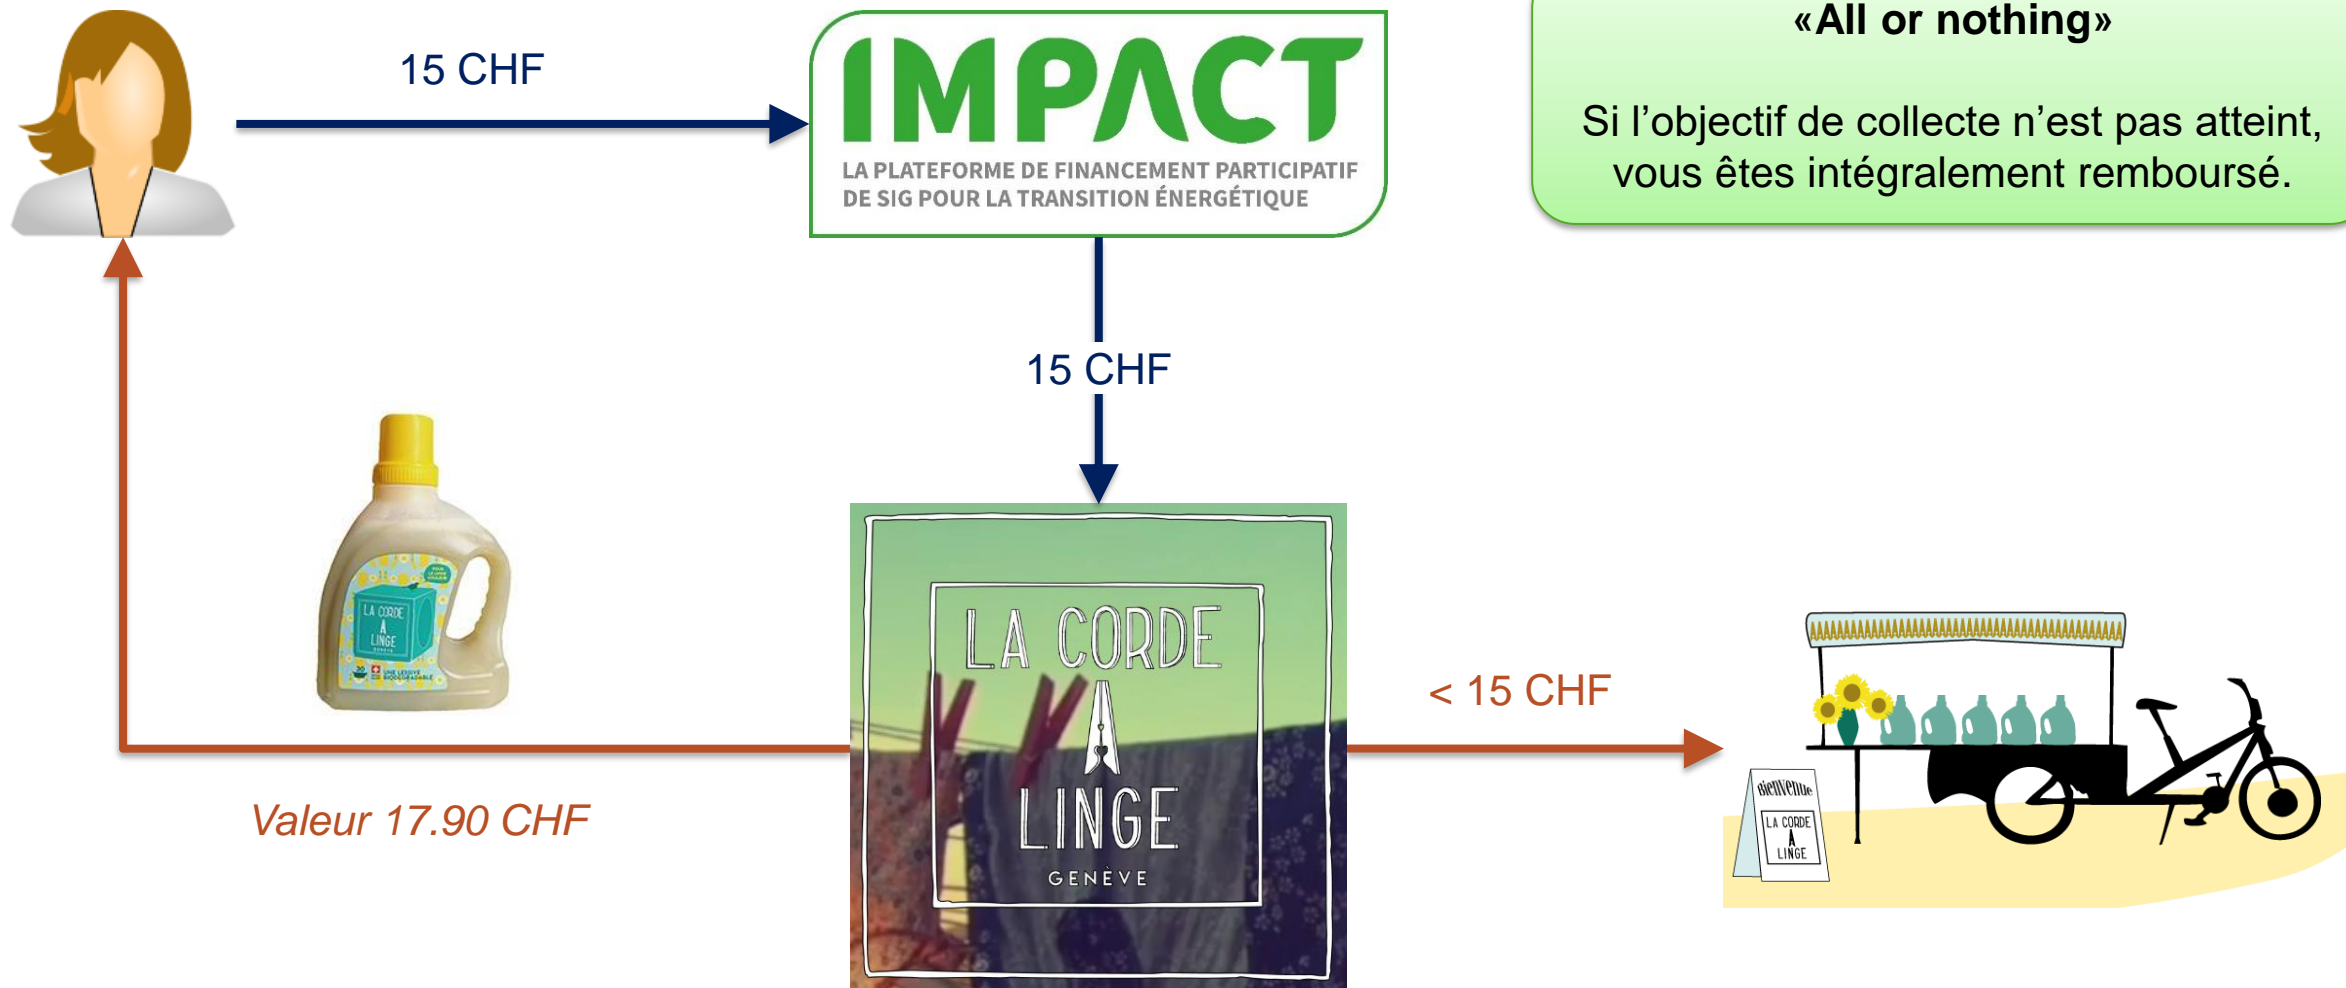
15 CHF

IMPACT
LA PLATEFORME DE FINANCEMENT PARTICIPATIF DE SIG POUR LA TRANSITION ÉNERGÉTIQUE

«All or nothing»

Si l'objectif de collecte n'est pas atteint, vous êtes intégralement remboursé.

15 CHF

LA CORDE A LINGE

LA CORDE A LINGE GENÈVE

< 15 CHF

Bienvenue
LA CORDE A LINGE

Valeur 17.90 CHF